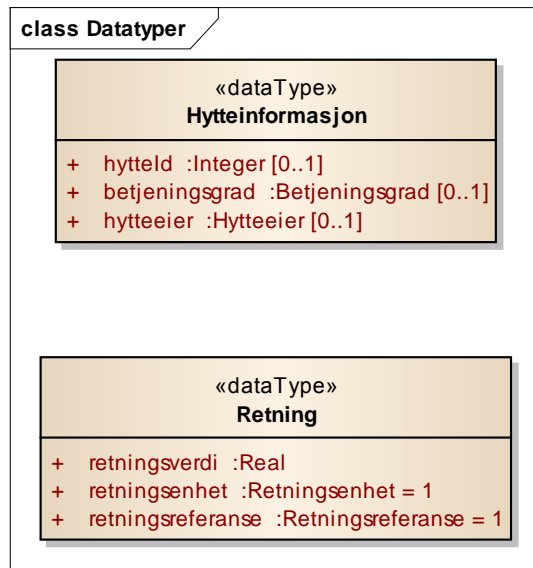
class Datatyper

«dataType»
Hytteinformasjon

+ hytteId :Integer [0..1]
+ betjeningsgrad :Betjeningsgrad [0..1]
+ hytteeier :Hytteeier [0..1]

«dataType»
Retning

+ retningsverdi :Real
+ retningsenhet :Retningsenhet = 1
+ retningsreferanse :Retningsreferanse = 1